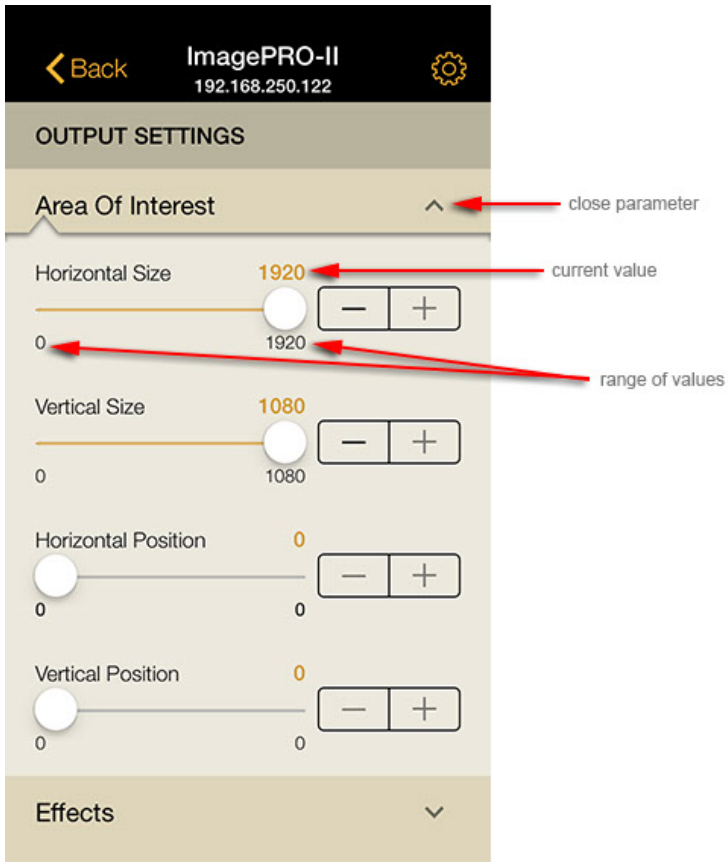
Back
ImagePRO-II
192.168.250.122

OUTPUT SETTINGS

Area Of Interest

close parameter

Horizontal Size 1920

current value

− +

0 1920

range of values

Vertical Size 1080

− +

0 1080

Horizontal Position 0

− +

0 0

Vertical Position 0

− +

0 0

Effects